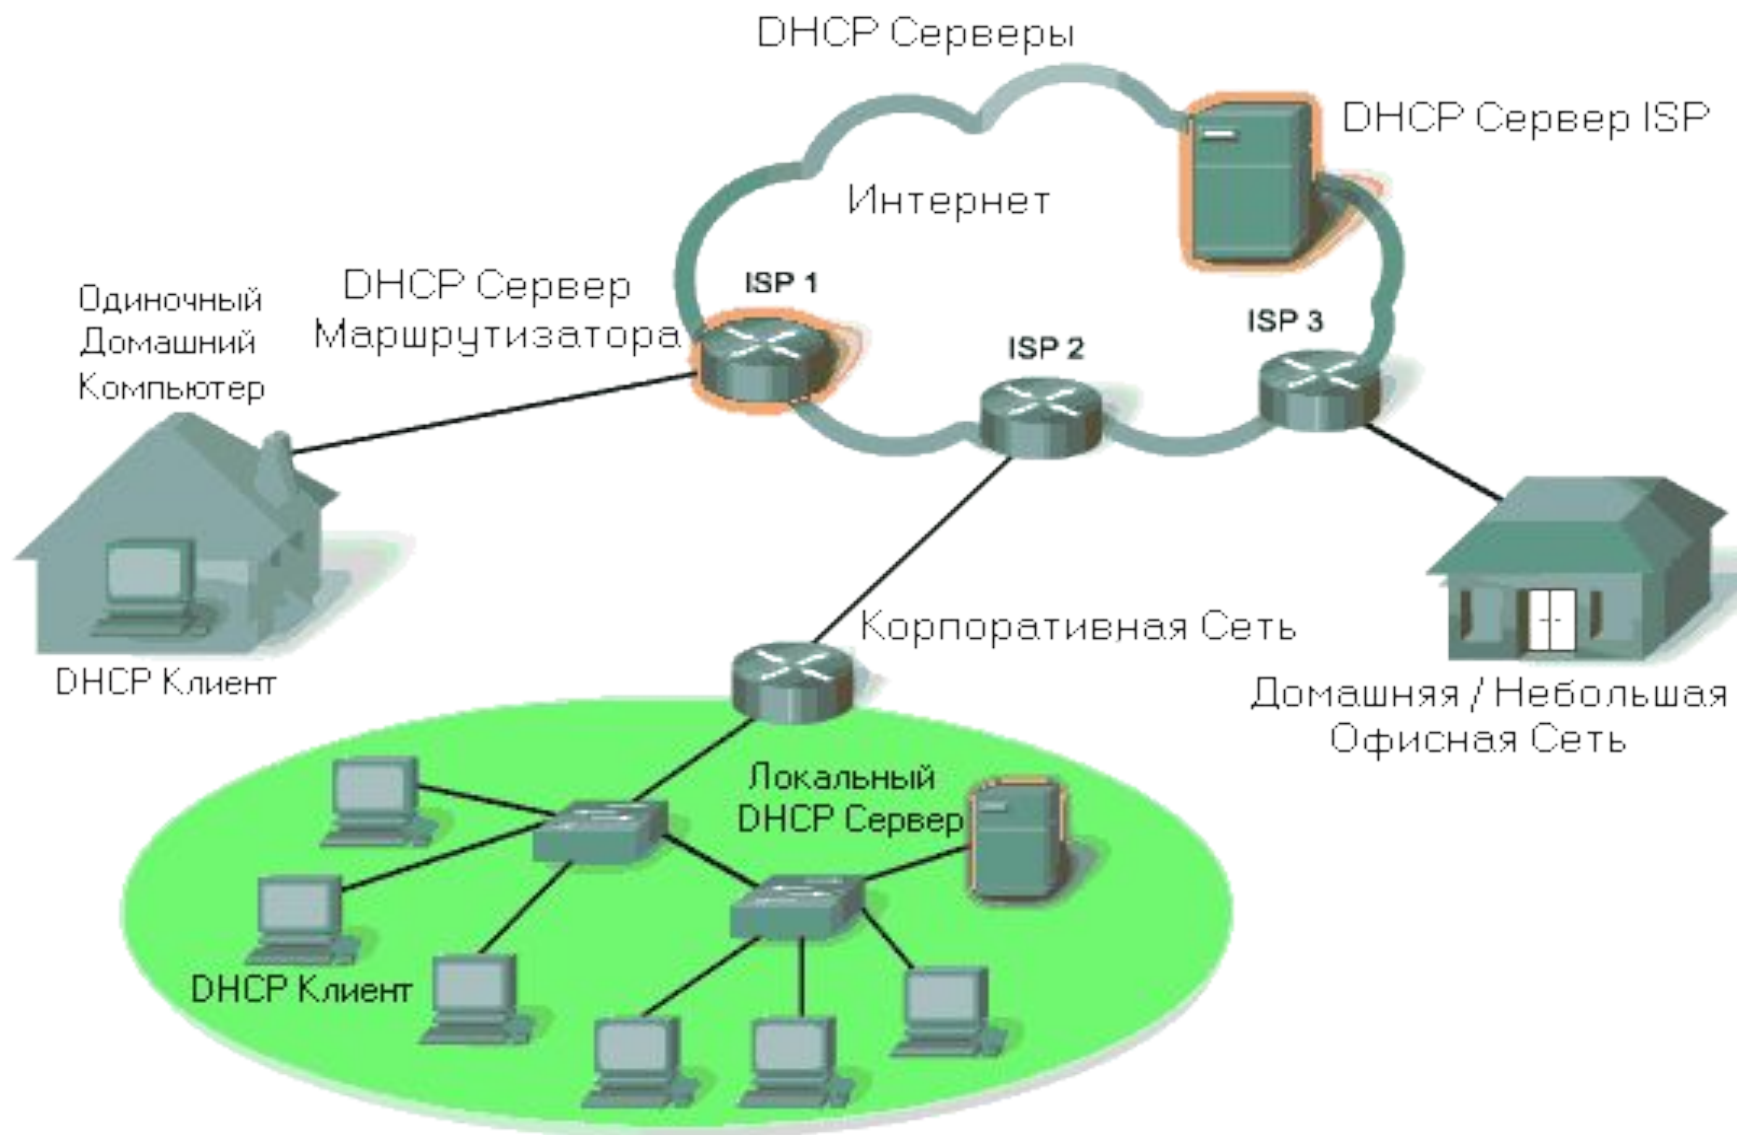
DHCP Серверы

DHCP Сервер ISP

Интернет

DHCP Сервер Маршрутизатора

ISP 1

ISP 2

ISP 3

Одиночный Домашний Компьютер

DHCP Клиент

Корпоративная Сеть

Домашняя / Небольшая Офисная Сеть

Локальный DHCP Сервер

DHCP Клиент